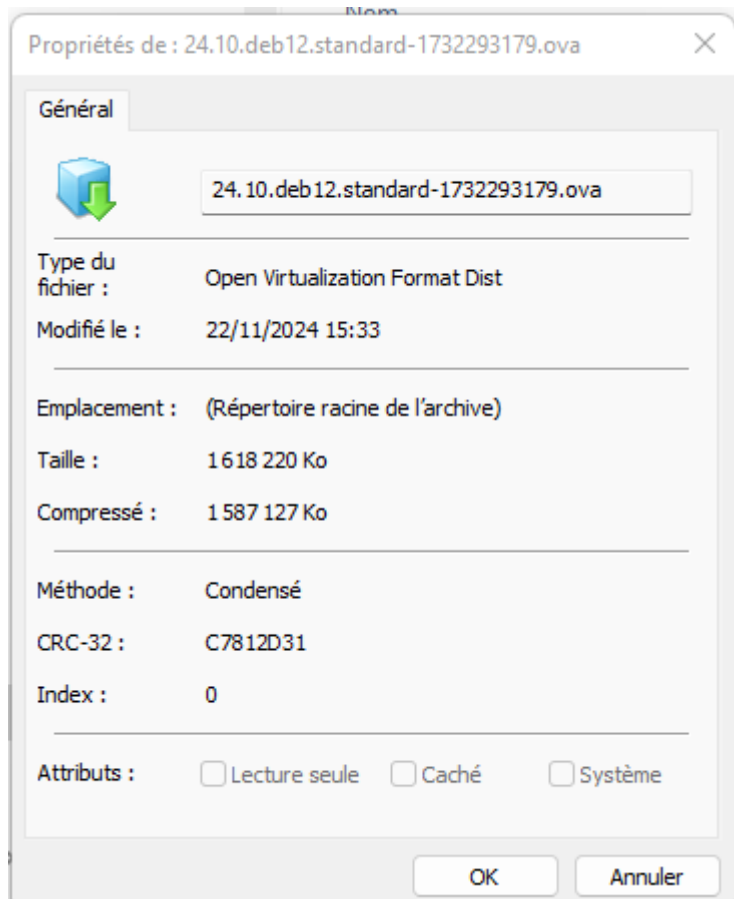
Nom

Propriétés de : 24.10.deb12.standard-1732293179.ova

Général

24.10.deb12.standard-1732293179.ova

Type du fichier : Open Virtualization Format Dist

Modifié le : 22/11/2024 15:33

Emplacement : (Répertoire racine de l'archive)

Taille : 1 618 220 Ko

Compressé : 1 587 127 Ko

Méthode : Condensé

CRC-32 : C7812D31

Index : 0

Attributs : Lecture seule Caché Système

OK Annuler